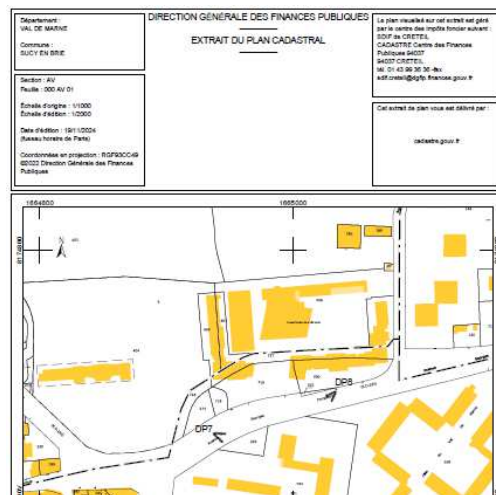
Département :
VAL DE MARNE

Commune :
SUCY EN BRIE

Section : AV
Feuille : 000 AV 01

Échelle d'origine : 1/1000
Échelle d'édition : 1/2000

Date d'édition : 19/11/2024
(fuseau horaire de Paris)

Coordonnées en projection : RGF93CC49
©2022 Direction Générale des Finances Publiques

DIRECTION GÉNÉRALE DES FINANCES PUBLIQUES

EXTRAIT DU PLAN CADASTRAL

Le plan visualisé sur cet extrait est géré par le centre des impôts foncier suivant :
SDIF de CRETEIL
CADASTRE Centre des Finances Publiques 94037
94037 CRETEIL
tél. 01 43 99 36 36 -fax
sdif.creteil@dgfip.finances.gouv.fr

Cet extrait de plan vous est délivré par :

cadastre.gouv.fr

1664800

1665000

8172800

DP8

DP7

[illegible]